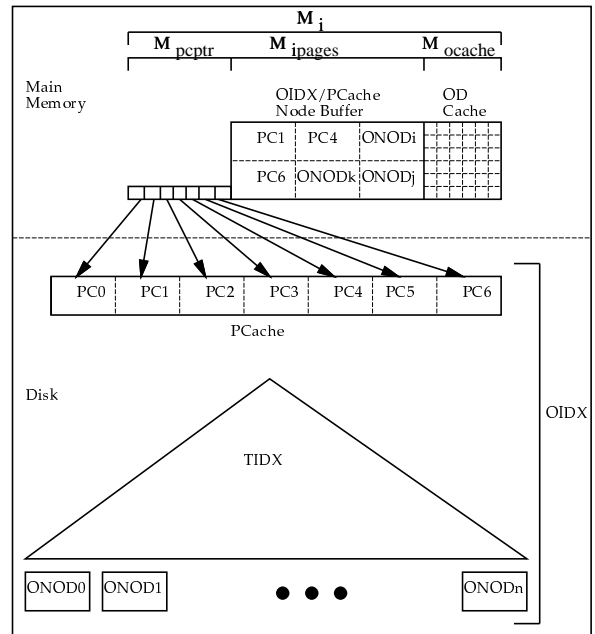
$M_i$

$M_{pcptr}$ $M_{ipages}$ $M_{ocache}$

Main Memory

OIDX/PCache Node Buffer

OD Cache

| PC1 | PC4 | ONODi |
|---|---|---|
| PC6 | ONODk | ONODj |

| PC0 | PC1 | PC2 | PC3 | PC4 | PC5 | PC6 |
|---|---|---|---|---|---|---|

PCache

Disk

TIDX

OIDX

ONOD0 ONOD1 ONODn